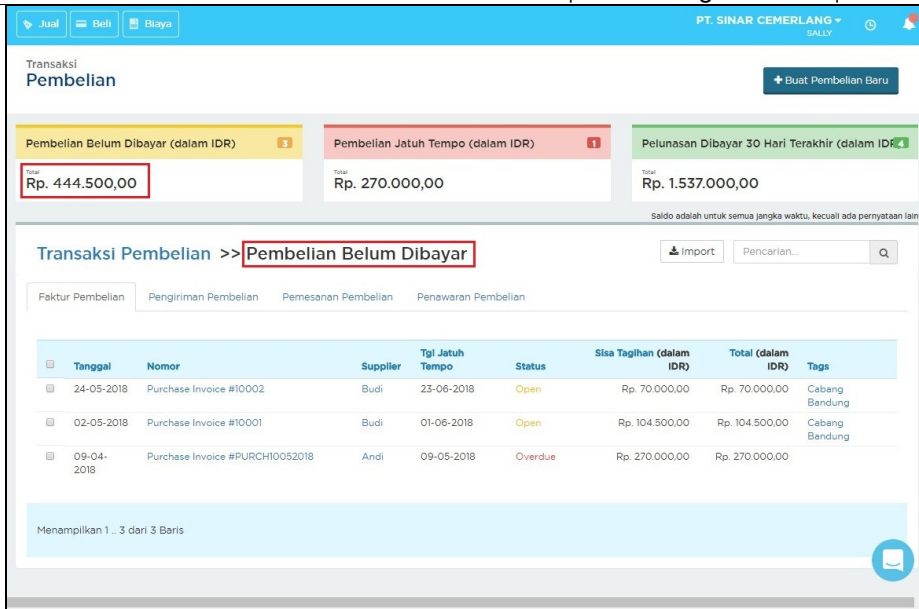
Jual Beli Biaya

PT. SINAR CEMERLANG
SALLY

Transaksi
Pembelian

+ Buat Pembelian Baru

Pembelian Belum Dibayar (dalam IDR) 3
Total
Rp. 444.500,00

Pembelian Jatuh Tempo (dalam IDR) 1
Total
Rp. 270.000,00

Pelunasan Dibayar 30 Hari Terakhir (dalam IDR) 4
Total
Rp. 1.537.000,00

Saldo adalah untuk semua jangka waktu, kecuali ada pernyataan lain

Transaksi Pembelian >> Pembelian Belum Dibayar

Import Pencarian...

Faktur Pembelian Pengiriman Pembelian Pemesanan Pembelian Penawaran Pembelian

| | Tanggal | Nomor | Supplier | Tgl Jatuh Tempo | Status | Sisa Tagihan (dalam IDR) | Total (dalam IDR) | Tags |
|---|---|---|---|---|---|---|---|---|
| | 24-05-2018 | Purchase Invoice #10002 | Budi | 23-06-2018 | Open | Rp. 70.000,00 | Rp. 70.000,00 | Cabang Bandung |
| | 02-05-2018 | Purchase Invoice #10001 | Budi | 01-06-2018 | Open | Rp. 104.500,00 | Rp. 104.500,00 | Cabang Bandung |
| | 09-04-2018 | Purchase Invoice #PURCH10052018 | Andi | 09-05-2018 | Overdue | Rp. 270.000,00 | Rp. 270.000,00 | |

Menampilkan 1 .. 3 dari 3 Baris